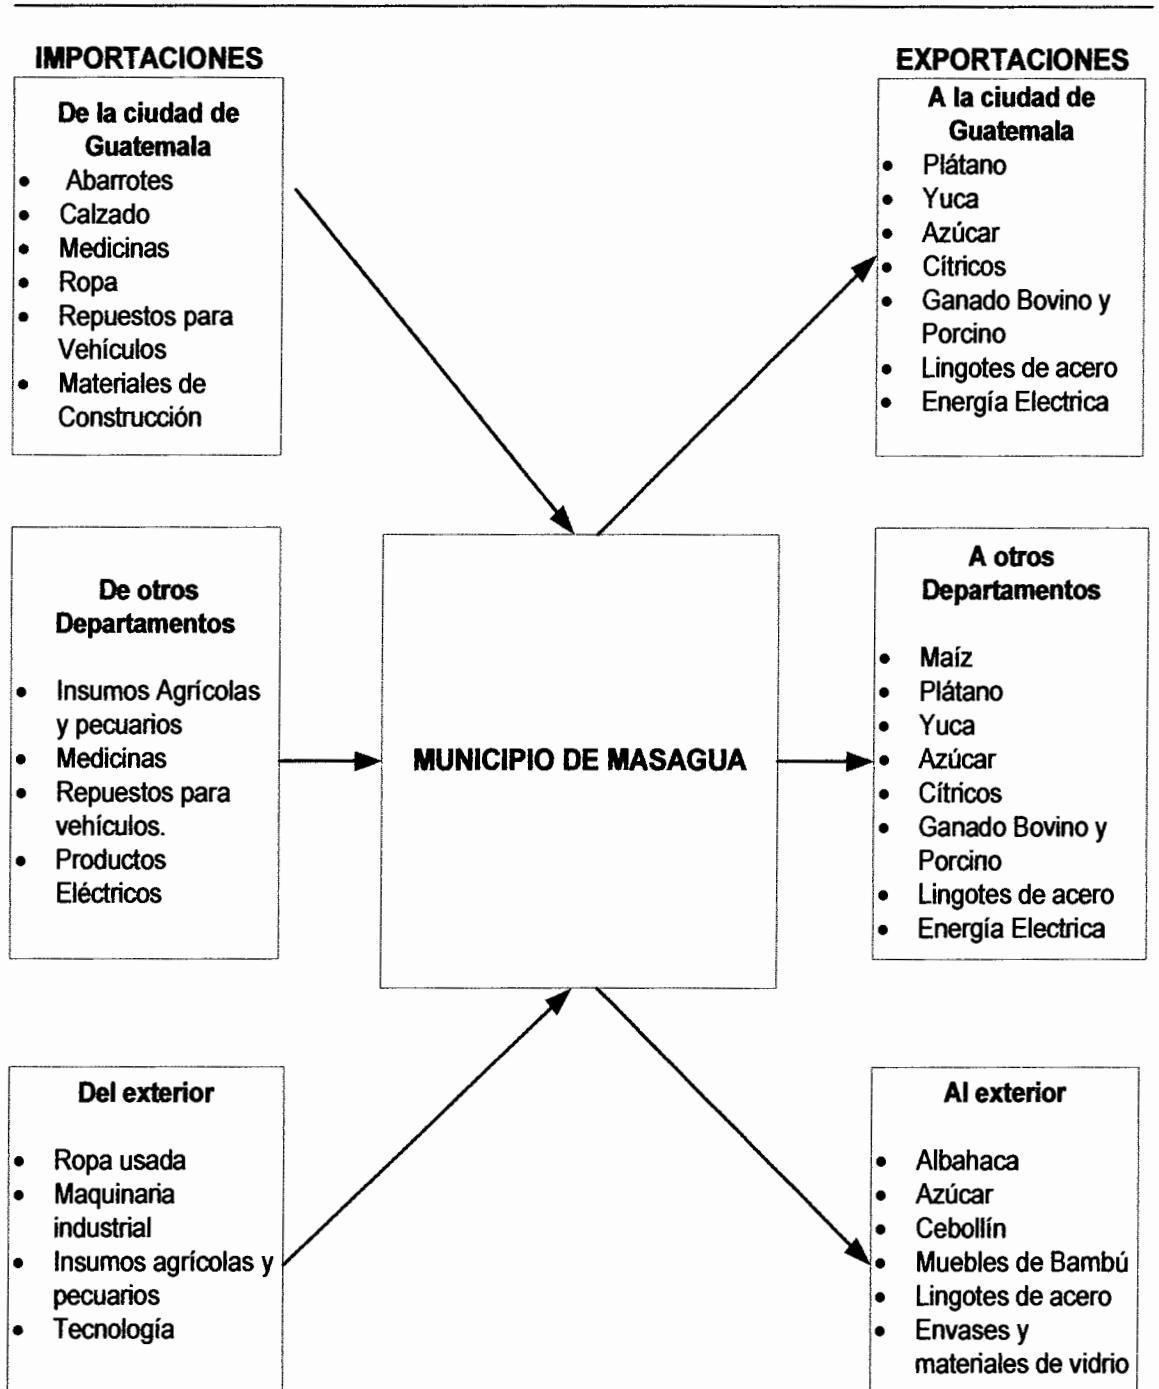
IMPORTACIONES

De la ciudad de Guatemala
- Abarrotes
- Calzado
- Medicinas
- Ropa
- Repuestos para Vehículos
- Materiales de Construcción

De otros Departamentos
- Insumos Agrícolas y pecuarios
- Medicinas
- Repuestos para vehículos.
- Productos Eléctricos

Del exterior
- Ropa usada
- Maquinaria industrial
- Insumos agrícolas y pecuarios
- Tecnología

MUNICIPIO DE MASAGUA

EXPORTACIONES

A la ciudad de Guatemala
- Plátano
- Yuca
- Azúcar
- Cítricos
- Ganado Bovino y Porcino
- Lingotes de acero
- Energía Electrica

A otros Departamentos
- Maíz
- Plátano
- Yuca
- Azúcar
- Cítricos
- Ganado Bovino y Porcino
- Lingotes de acero
- Energía Electrica

Al exterior
- Albahaca
- Azúcar
- Cebollín
- Muebles de Bambú
- Lingotes de acero
- Envases y materiales de vidrio